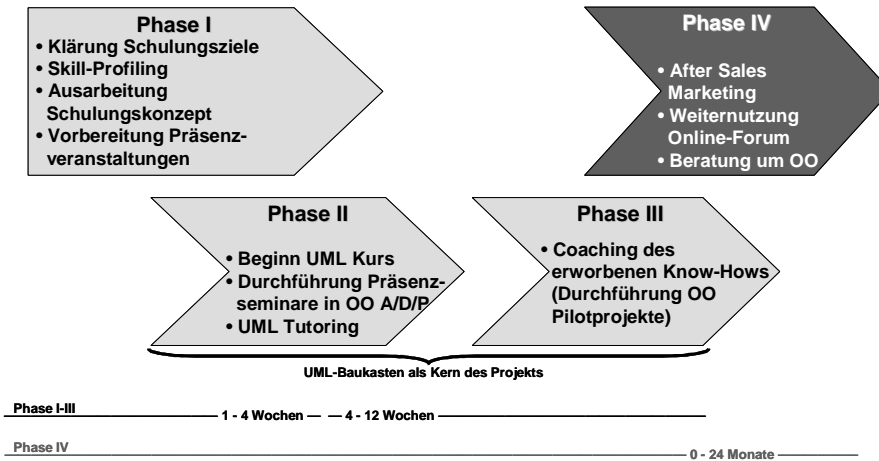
Phase I
• Klärung Schulungsziele
• Skill-Profiling
• Ausarbeitung Schulungskonzept
• Vorbereitung Präsenzveranstaltungen

Phase IV
• After Sales Marketing
• Weiternutzung Online-Forum
• Beratung um OO

Phase II
• Beginn UML Kurs
• Durchführung Präsenzseminare in OO A/D/P
• UML Tutoring

Phase III
• Coaching des erworbenen Know-Hows (Durchführung OO Pilotprojekte)

UML-Baukasten als Kern des Projekts

Phase I-III
1 - 4 Wochen
4 - 12 Wochen

Phase IV
0 - 24 Monate